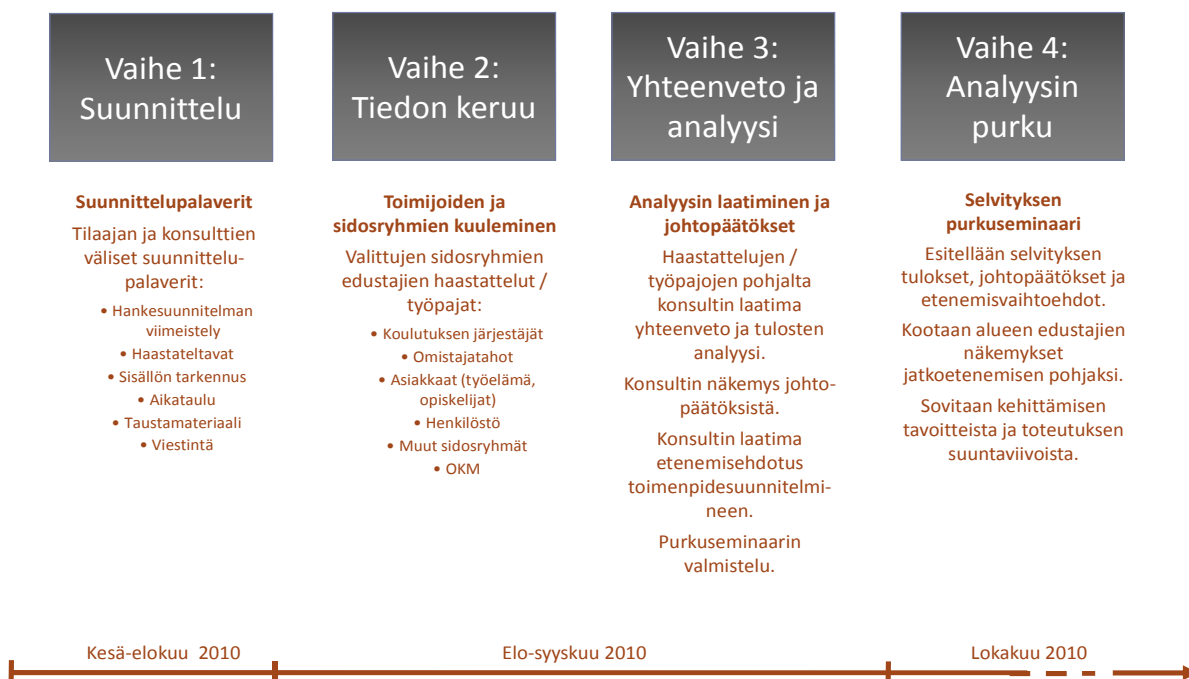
Vaihe 1: Suunnittelu

Suunnittelupalaverit

Tilaajan ja konsulttien väliset suunnittelupalaverit:

- Hankesuunnitelman viimeistely
- Haastateltavat
- Sisällön tarkennus
- Aikataulu
- Taustamateriaali
- Viestintä

Vaihe 2: Tiedon keruu

Toimijoiden ja sidosryhmien kuuleminen

Valittujen sidosryhmien edustajien haastattelut / työpajat:

- Koulutuksen järjestäjät
- Omistajatahot
- Asiakkaat (työelämä, opiskelijat)
- Henkilöstö
- Muut sidosryhmät
- OKM

Vaihe 3: Yhteenveto ja analyysi

Analyysin laatiminen ja johtopäätökset

Haastattelujen / työpajojen pohjalta konsultin laatima yhteenveto ja tulosten analyysi.

Konsultin näkemys johtopäätöksistä.

Konsultin laatima etenemisehdotus toimenpidesuunnitelmineen.

Purkuseminaarin valmistelu.

Vaihe 4: Analyysin purku

Selvityksen purkuseminaari

Esitellään selvityksen tulokset, johtopäätökset ja etenemisvaihtoehdot.

Kootaan alueen edustajien näkemykset jatkoetenemisen pohjaksi.

Sovitaan kehittämisen tavoitteista ja toteutuksen suuntaviivoista.

Kesä-elokuu 2010

Elo-syyskuu 2010

Lokakuu 2010